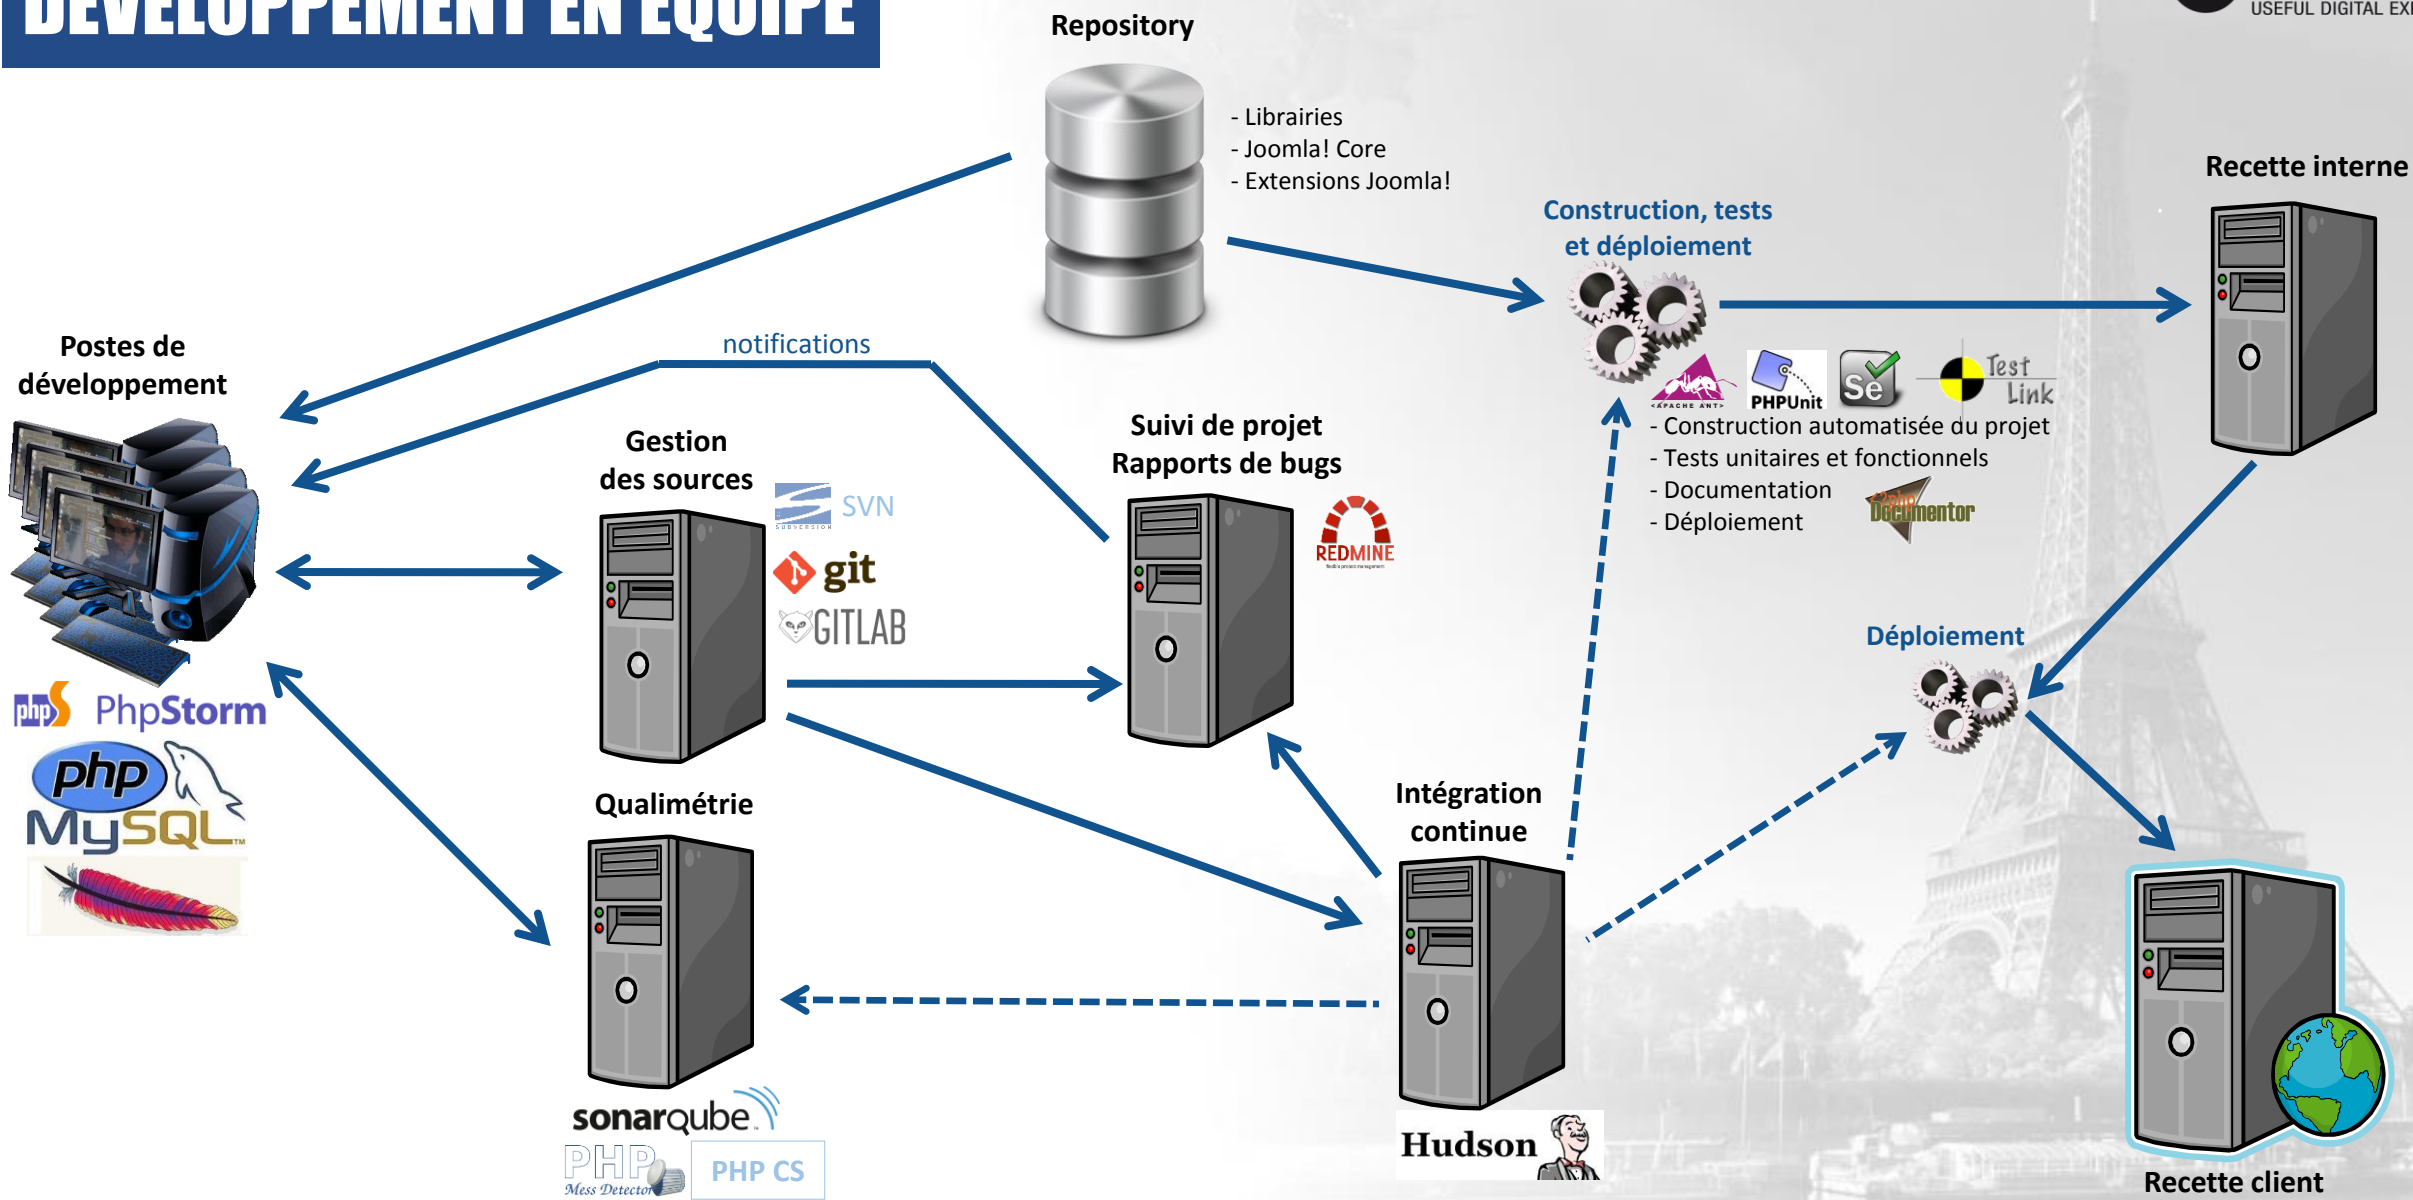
DÉVELOPPEMENT EN ÉQUIPE

USEFUL DIGITAL EX

Repository

- Librairies
- Joomla! Core
- Extensions Joomla!

Recette interne

Construction, tests et déploiement

notifications

Postes de développement

APACHE ANT PHPUnit Se Test Link

- Construction automatisée du projet
- Tests unitaires et fonctionnels
- Documentation
- Déploiement

phpDocumentor

Gestion des sources

SVN

git

GITLAB

Suivi de projet Rapports de bugs

REDMINE

Déploiement

php PhpStorm

php MySQL

Qualimétrie

Intégration continue

sonarqube

PHP Mess Detector

PHP CS

Hudson

Recette client